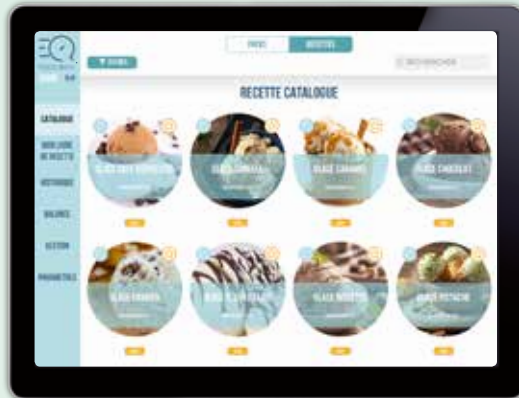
BASES | RECETTES

FILTRES

RECHERCHER

RECETTE CATALOGUE

CATALOGUE

BIBLIOTHÈQUE DE RECETTE

HISTORIQUE

BALANCE

GESTION

PARAMÈTRES

GLACE CAFÉ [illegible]

GLACE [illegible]

GLACE CARAMEL

GLACE CHOCOLAT

GLACE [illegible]

GLACE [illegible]

GLACE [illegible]

GLACE PISTACHE